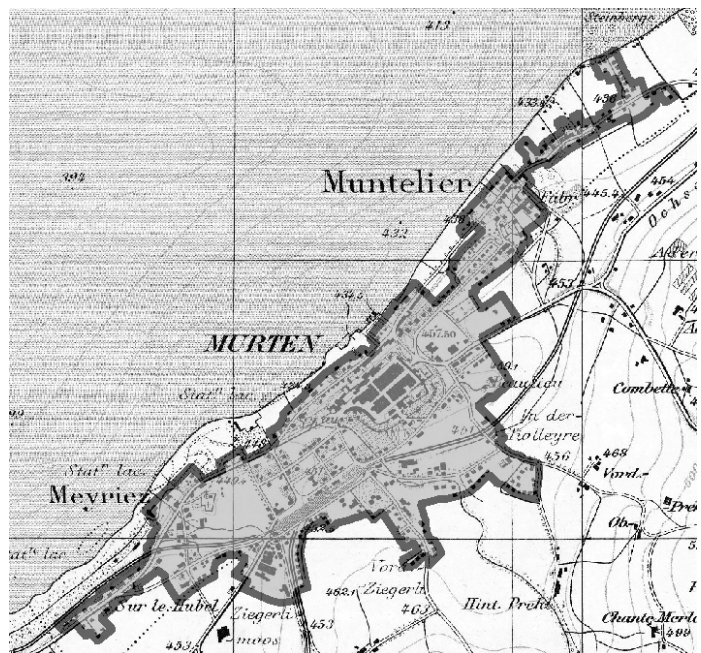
413
Steinberg
436
433
Muntelier
Fabr.
445.5
454
Ochs
432
451
Acker
393
453
434.5
MURTEN
437.50
Beaulieu
Combette
Stat.n lac
In der
Rolleyre
461
Stat.n lac
456
468
Vord.
Meyriez
Ob.
Stat.n lac
Vord.
Ziegerl.
Sur le Hubel
462.1
463
Hint. Prele
Ziegerli
453
Chante Merle
453
moos
499